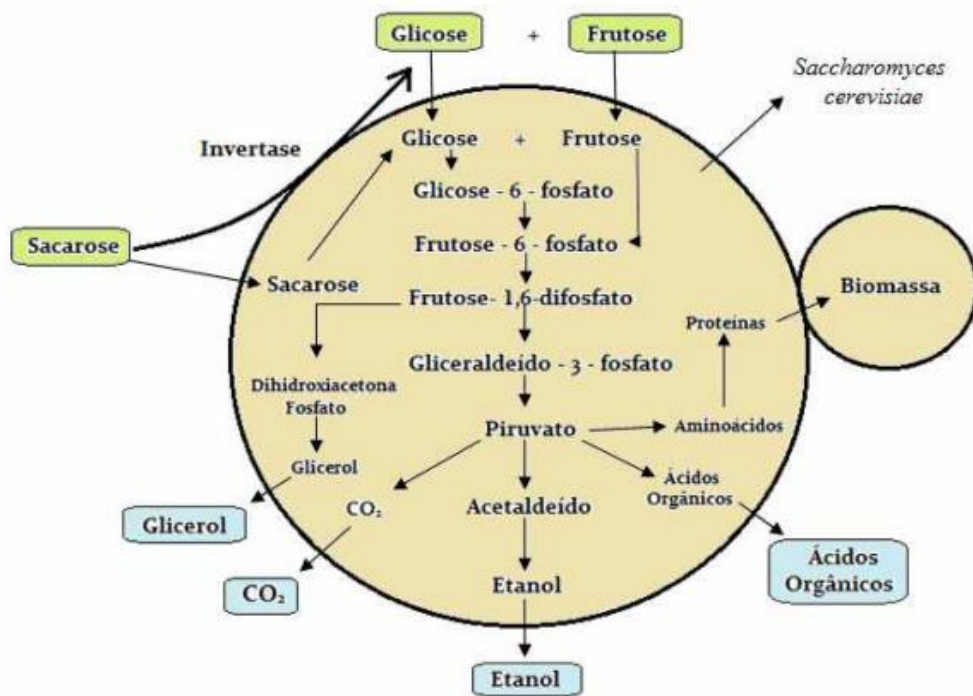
Glicose + Frutose

Saccharomyces cerevisiae

Invertase

Glicose + Frutose

Glicose - 6 - fosfato

Frutose - 6 - fosfato

Sacarose

Sacarose

Frutose- 1,6-difosfato

Biomassa

Proteinas

Dihidroxiacetona Fosfato

Gliceraldeido - 3 - fosfato

Piruvato

Aminoácidos

Glicerol

Ácidos Orgânicos

$CO_2$

Acetaldeído

Glicerol

Ácidos Orgânicos

$CO_2$

Etanol

Etanol